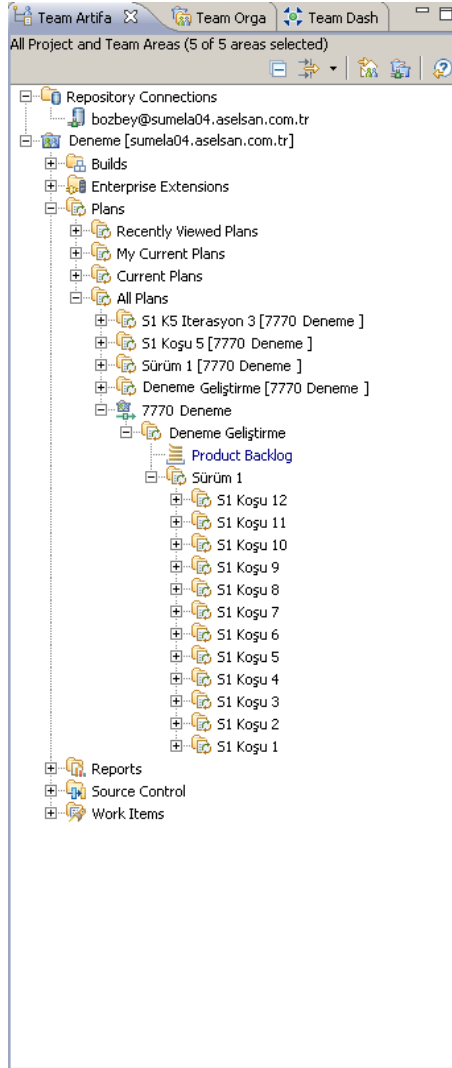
Team Artifa ☒ Team Orga Team Dash

All Project and Team Areas (5 of 5 areas selected)

Repository Connections
bozbey@sumela04.aselsan.com.tr
Deneme [sumela04.aselsan.com.tr]
Builds
Enterprise Extensions
Plans
Recently Viewed Plans
My Current Plans
Current Plans
All Plans
S1 K5 Iterasyon 3 [7770 Deneme ]
S1 Koşu 5 [7770 Deneme ]
Sürüm 1 [7770 Deneme ]
Deneme Geliştirme [7770 Deneme ]
7770 Deneme
Deneme Geliştirme
Product Backlog
Sürüm 1
S1 Koşu 12
S1 Koşu 11
S1 Koşu 10
S1 Koşu 9
S1 Koşu 8
S1 Koşu 7
S1 Koşu 6
S1 Koşu 5
S1 Koşu 4
S1 Koşu 3
S1 Koşu 2
S1 Koşu 1
Reports
Source Control
Work Items